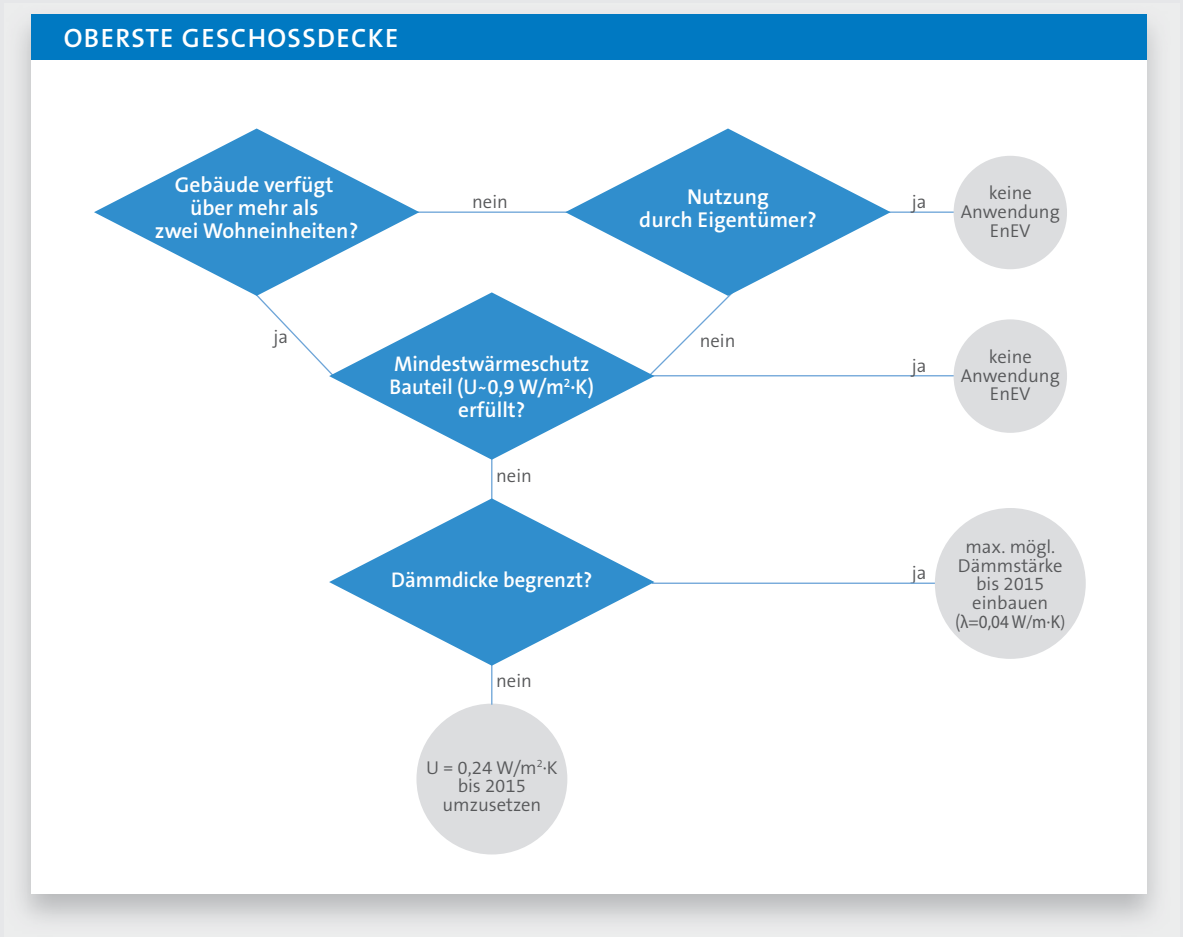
OBERSTE GESCHOSSDECKE

Gebäude verfügt über mehr als zwei Wohneinheiten?

nein

Nutzung durch Eigentümer?

ja

keine Anwendung EnEV

ja

nein

Mindestwärmeschutz Bauteil (U~0,9 W/m²·K) erfüllt?

ja

keine Anwendung EnEV

nein

Dämmdicke begrenzt?

ja

max. mögl. Dämmstärke bis 2015 einbauen (λ=0,04 W/m·K)

nein

U = 0,24 W/m²·K bis 2015 umzusetzen